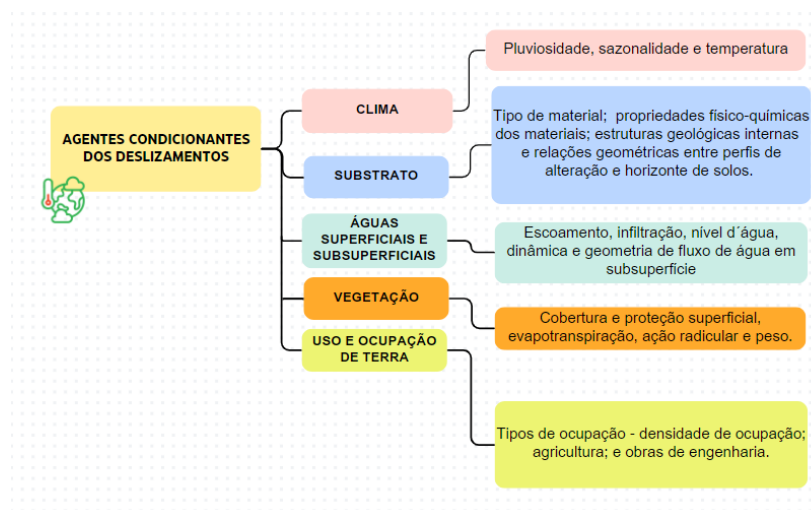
AGENTES CONDICIONANTES DOS DESLIZAMENTOS

CLIMA

Pluviosidade, sazonalidade e temperatura

SUBSTRATO

Tipo de material; propriedades físico-químicas dos materiais; estruturas geológicas internas e relações geométricas entre perfis de alteração e horizonte de solos.

ÁGUAS SUPERFICIAIS E SUBSUPERFICIAIS

Escoamento, infiltração, nível d´água, dinâmica e geometria de fluxo de água em subsuperfície

VEGETAÇÃO

Cobertura e proteção superficial, evapotranspiração, ação radicular e peso.

USO E OCUPAÇÃO DE TERRA

Tipos de ocupação - densidade de ocupação; agricultura; e obras de engenharia.